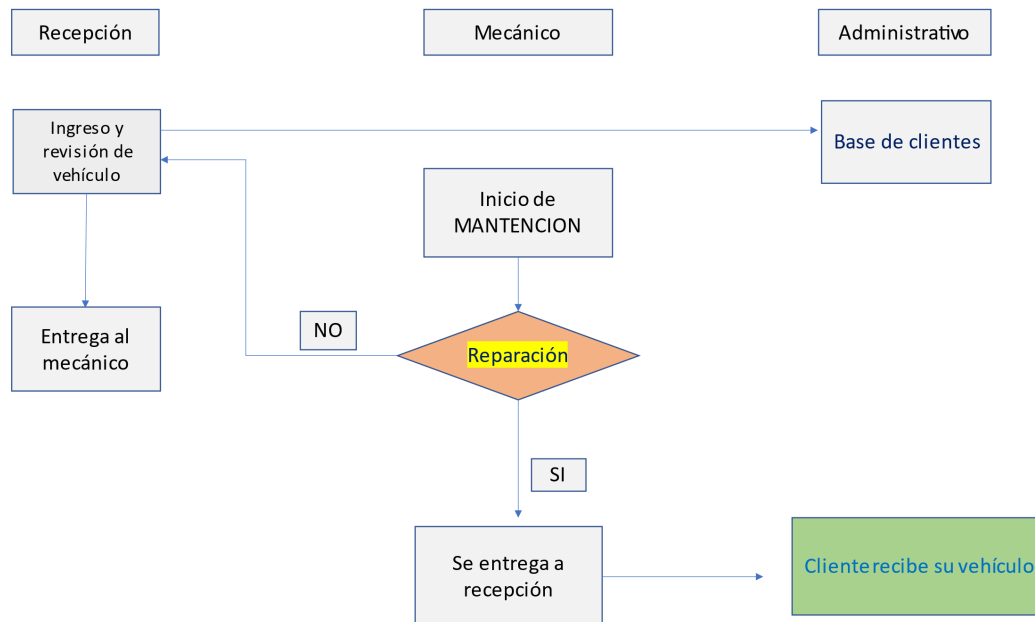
Recepción

Mecánico

Administrativo

Ingreso y revisión de vehículo

Base de clientes

Inicio de MANTENCION

NO

Entrega al mecánico

Reparación

SI

Se entrega a recepción

Cliente recibe su vehículo